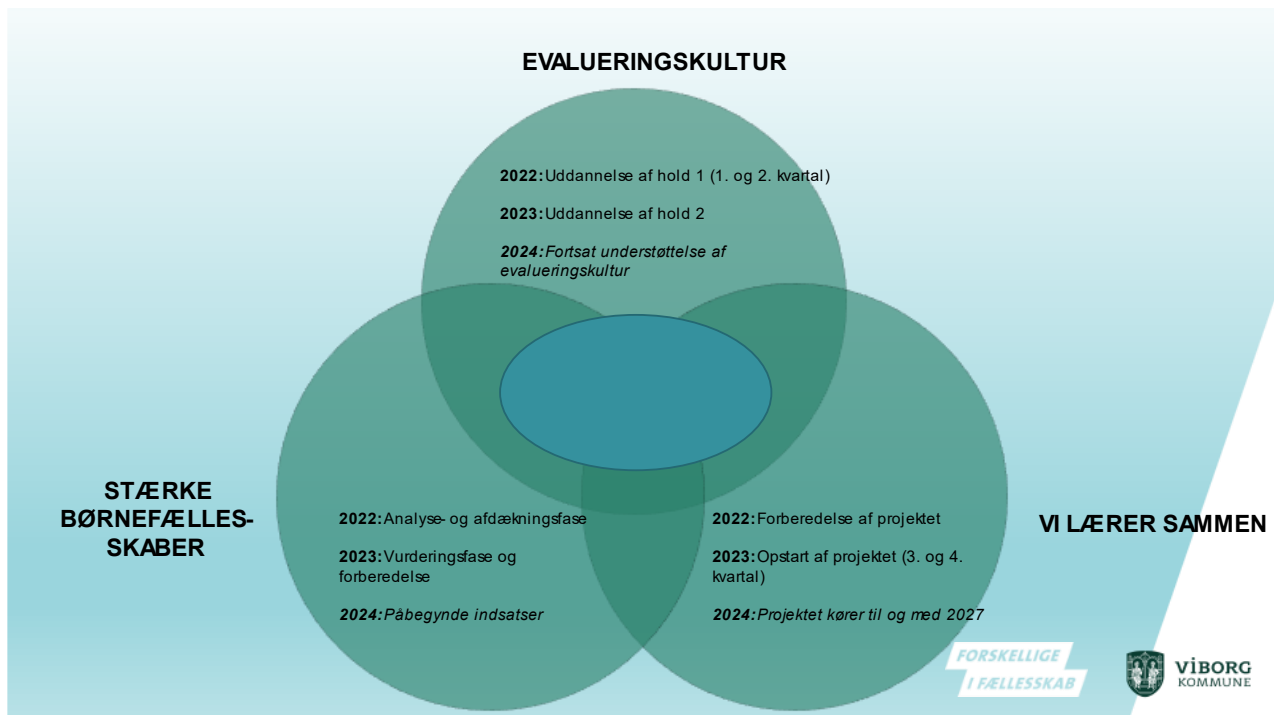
EVALUERINGSKULTUR

**2022:** Uddannelse af hold 1 (1. og 2. kvartal)

**2023:** Uddannelse af hold 2

*2024: Fortsat understøttelse af evalueringskultur*

STÆRKE BØRNEFÆLLESSKABER

**2022:** Analyse- og afdækningsfase

**2023:** Vurderingsfase og forberedelse

*2024: Påbegynde indsatser*

VI LÆRER SAMMEN

**2022:** Forberedelse af projektet

**2023:** Opstart af projektet (3. og 4. kvartal)

*2024: Projektet kører til og med 2027*

FORSKELLIGE I FÆLLESSKAB

VIBORG KOMMUNE